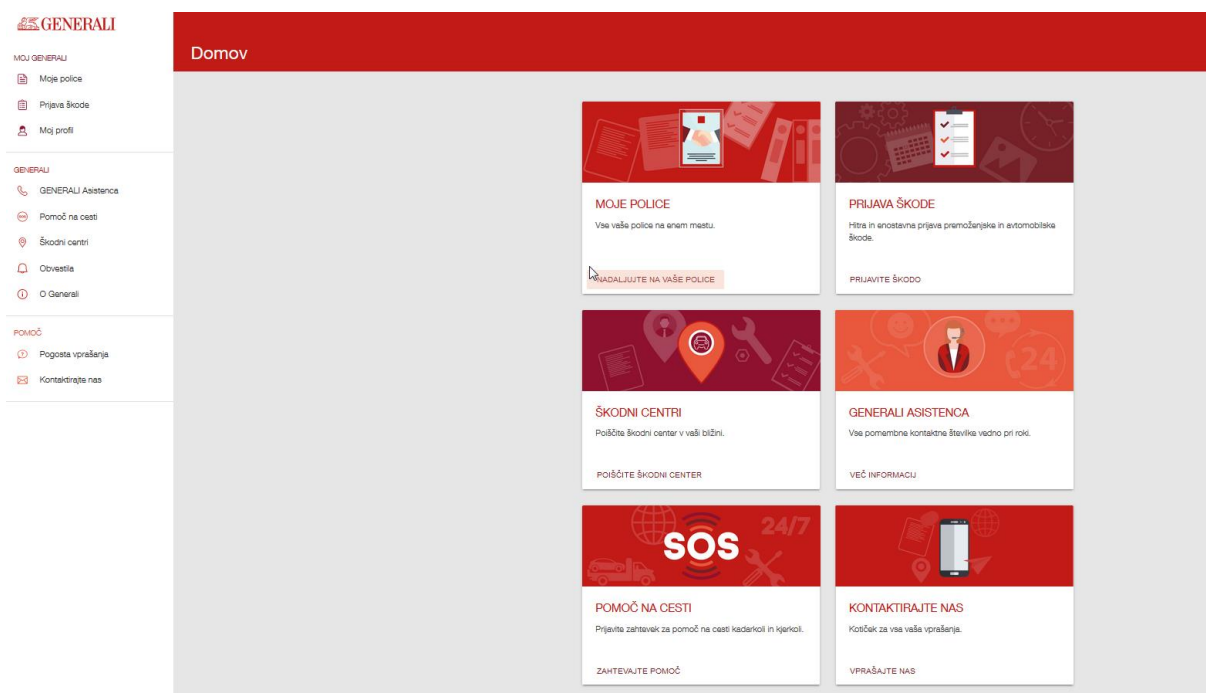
GENERALI

MOJ GENERALI
Moje police
Prijava škode
Moj profil

GENERALI
GENERALI Asistenca
Pomoč na cesti
Škodni centri
Obvestila
O Generali

POMOČ
Pogosta vprašanja
Kontaktirajte nas

Domov

MOJE POLICE
Vse vaše police na enem mestu.
NADALJUJTE NA VAŠE POLICE

PRIJAVA ŠKODE
Hitra in enostavna prijava premoženjske in avtomobilske škode.
PRIJAVITE ŠKODO

ŠKODNI CENTRI
Poiščite škodni center v vaši bližini.
POIŠČITE ŠKODNI CENTER

GENERALI ASISTENCA
Vse pomembne kontaktne številke vedno pri roki.
VEČ INFORMACIJ

SOS 24/7

POMOČ NA CESTI
Prijavite zahtevek za pomoč na cesti kadarkoli in kjerkoli.
ZAHTEVAJTE POMOČ

KONTAKTIRAJTE NAS
Kotiček za vsa vaša vprašanja.
VPRAŠAJTE NAS